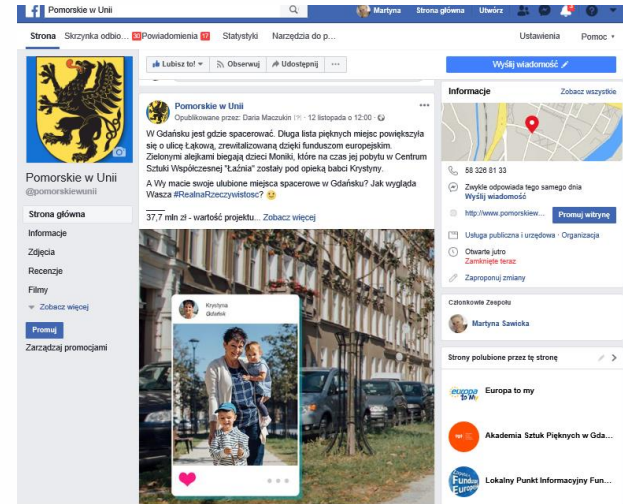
Pomorskie w Unii

Martyna Strona główna Utwórz

Strona Skrzynka odbio... 30 Powiadomienia 17 Statystyki Narzędzia do p... Ustawienia Pomoc

Pomorskie w Unii
@pomorskiewunii

Strona główna
Informacje
Zdjęcia
Recenzje
Filmy
Zobacz więcej

Promuj
Zarządzaj promocjami

Lubisz to! Obserwuj Udostępnij ···

Wyślij wiadomość

Pomorskie w Unii
Opublikowane przez: Daria Maczukin · 12 listopada o 12:00

W Gdańsku jest gdzie spacerować. Długa lista pięknych miejsc powiększyła się o ulicę Łąkową, zrewitalizowaną dzięki funduszom europejskim. Zielonymi alejkami biegają dzieci Moniki, które na czas jej pobytu w Centrum Sztuki Współczesnej "Łaźnia" zostały pod opieką babci Krystyny.

A Wy macie swoje ulubione miejsca spacerowe w Gdańsku? Jak wygląda Wasza #RealnaRzeczywistosc?

37,7 mln zł - wartość projektu... Zobacz więcej

Krystyna
Gdańsk

Informacje Zobacz wszystkie

58 326 81 33

Zwykle odpowiada tego samego dnia
Wyślij wiadomość

http://www.pomorskiew...
Promuj witrynę

Usługa publiczna i urzędowa · Organizacja

Otwarte jutro
Zamknięte teraz

Zaproponuj zmiany

Członkowie zespołu

Martyna Sawicka

Strony polubione przez tę stronę

Europa to my

Akademia Sztuk Pięknych w Gda...

Lokalny Punkt Informacyjny Fun...